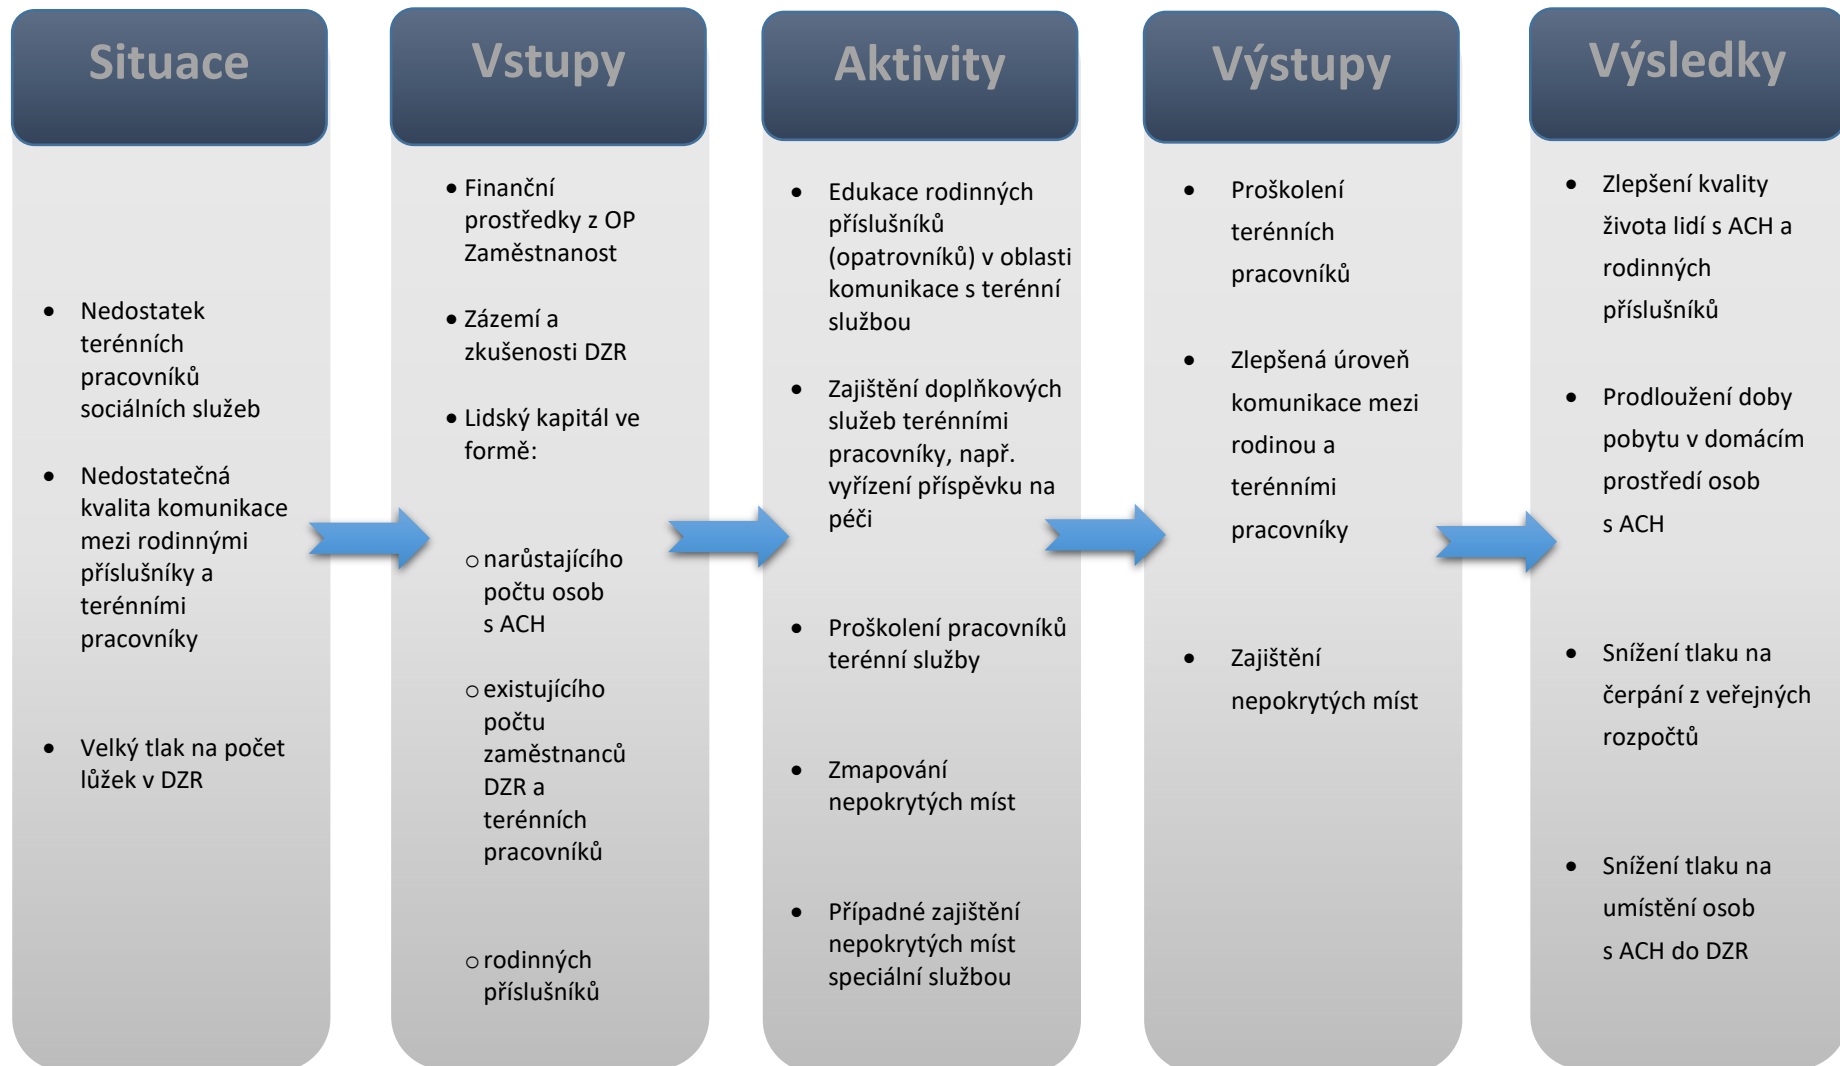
Situace

- Nedostatek terénních pracovníků sociálních služeb
- Nedostatečná kvalita komunikace mezi rodinnými příslušníky a terénními pracovníky
- Velký tlak na počet lůžek v DZR

Vstupy

- Finanční prostředky z OP Zaměstnanost
- Zázemí a zkušenosti DZR
- Lidský kapitál ve formě:
  - narůstajícího počtu osob s ACH
  - existujícího počtu zaměstnanců DZR a terénních pracovníků
  - rodinných příslušníků

Aktivity

- Edukace rodinných příslušníků (opatrovníků) v oblasti komunikace s terénní službou
- Zajištění doplňkových služeb terénními pracovníky, např. vyřízení příspěvku na péči
- Proškolení pracovníků terénní služby
- Zmapování nepokrytých míst
- Případné zajištění nepokrytých míst speciální službou

Výstupy

- Proškolení terénních pracovníků
- Zlepšená úroveň komunikace mezi rodinou a terénními pracovníky
- Zajištění nepokrytých míst

Výsledky

- Zlepšení kvality života lidí s ACH a rodinných příslušníků
- Prodloužení doby pobytu v domácím prostředí osob s ACH
- Snížení tlaku na čerpání z veřejných rozpočtů
- Snížení tlaku na umístění osob s ACH do DZR